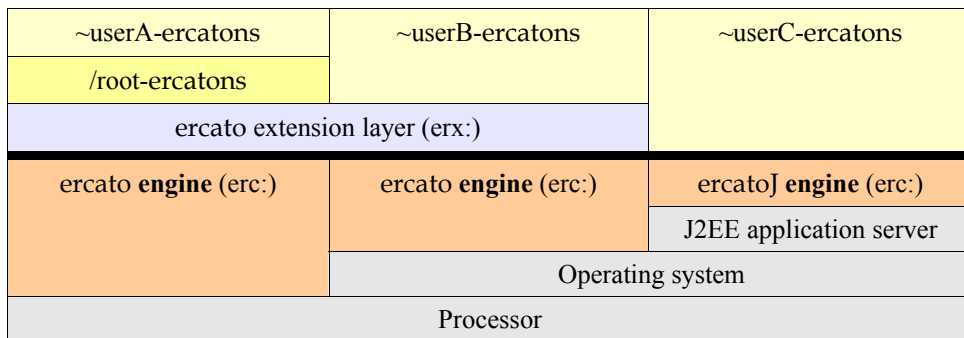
~userA-ercatons

/root-ercatons

~userB-ercatons

~userC-ercatons

ercato extension layer (erx:)

ercato **engine** (erc:)

ercato **engine** (erc:)

ercatoJ **engine** (erc:)

J2EE application server

Operating system

Processor